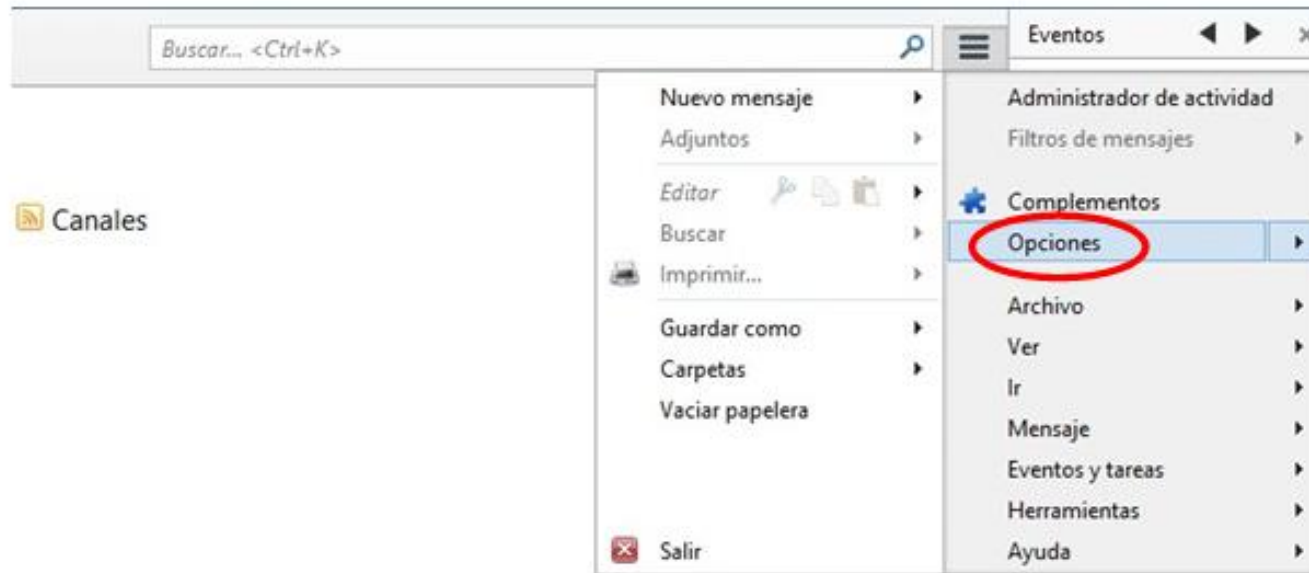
Buscar... <Ctrl+K>

Eventos

Canales

Nuevo mensaje
Adjuntos
Editar
Buscar
Imprimir...
Guardar como
Carpetas
Vaciar papelera
Salir

Administrador de actividad
Filtros de mensajes
Complementos
Opciones
Archivo
Ver
Ir
Mensaje
Eventos y tareas
Herramientas
Ayuda